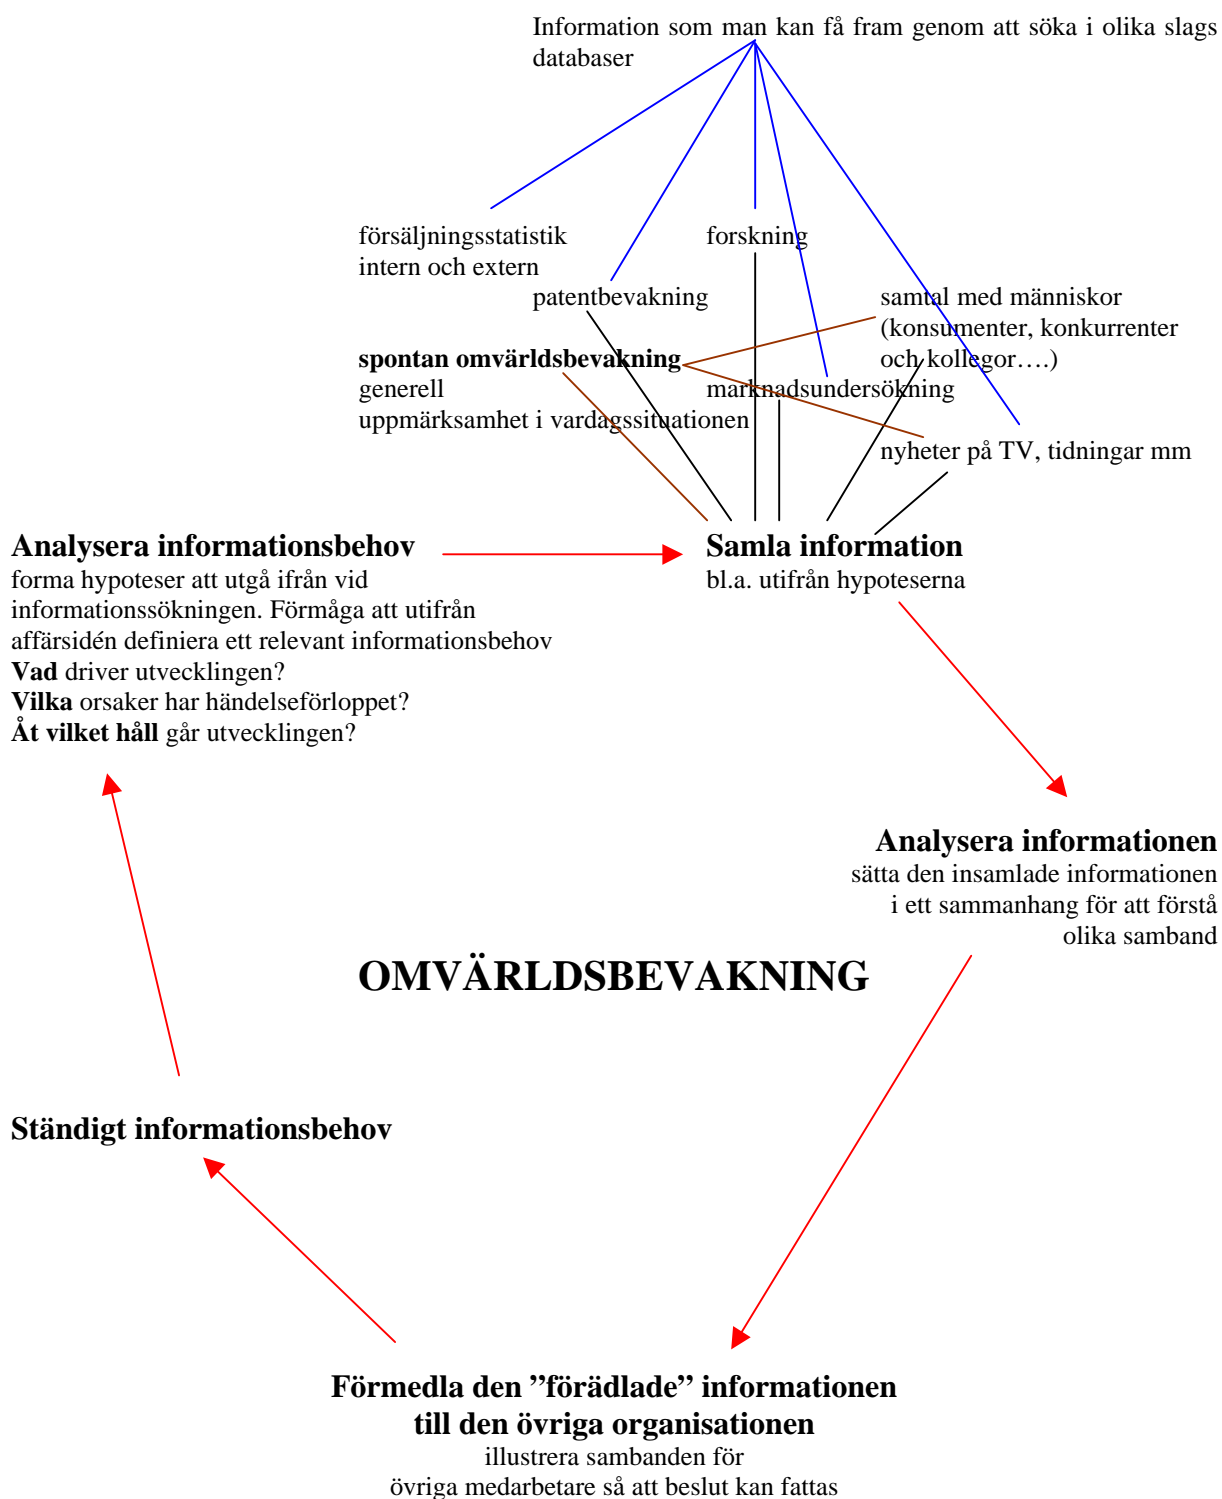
Information som man kan få fram genom att söka i olika slags databaser

försäljningsstatistik
intern och extern

forskning

patentbevakning

samtal med människor
(konsumenter, konkurrenter
och kollegor….)

**spontan omvärldsbevakning**
generell
uppmärksamhet i vardagssituationen

marknadsundersökning

nyheter på TV, tidningar mm

**Analysera informationsbehov**
forma hypoteser att utgå ifrån vid informationssökningen. Förmåga att utifrån affärsidén definiera ett relevant informationsbehov
**Vad** driver utvecklingen?
**Vilka** orsaker har händelseförloppet?
**Åt vilket håll** går utvecklingen?

**Samla information**
bl.a. utifrån hypoteserna

**Analysera informationen**
sätta den insamlade informationen i ett sammanhang för att förstå olika samband

**OMVÄRLDSBEVAKNING**

**Ständigt informationsbehov**

**Förmedla den ”förädlade” informationen till den övriga organisationen**
illustrera sambanden för övriga medarbetare så att beslut kan fattas